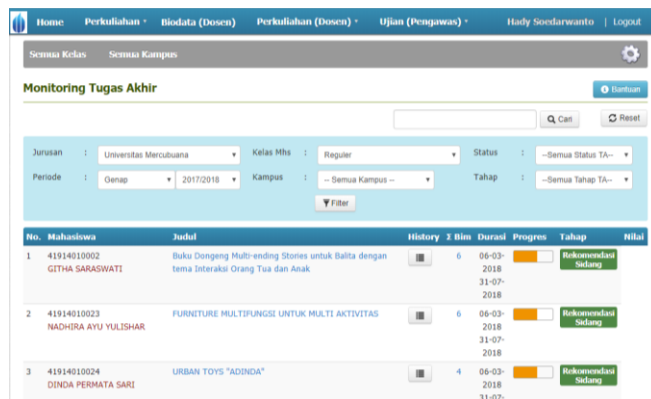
Home Perkuliahan ▾ Biodata (Dosen) Perkuliahan (Dosen) ▾ Ujian (Pengawas) ▾ Hady Soedarwanto | Logout

Semua Kelas Semua Kampus

Monitoring Tugas Akhir

Bantuan

Cari Reset

Jurusan : Universitas Mercubuana
Kelas Mhs : Reguler
Status : --Semua Status TA--
Periode : Genap 2017/2018
Kampus : -- Semua Kampus --
Tahap : --Semua Tahap TA--

Filter

| No. | Mahasiswa | Judul | History | Σ Bim | Durasi | Progres | Tahap | Nilai |
|---|---|---|---|---|---|---|---|---|
| 1 | 41914010002 GITHA SARASWATI | Buku Dongeng Multi-ending Stories untuk Balita dengan tema Interaksi Orang Tua dan Anak | | 6 | 06-03-2018 31-07-2018 | | Rekomendasi Sidang | |
| 2 | 41914010023 NADHIRA AYU YULISHAR | FURNITURE MULTIFUNGSI UNTUK MULTI AKTIVITAS | | 6 | 06-03-2018 31-07-2018 | | Rekomendasi Sidang | |
| 3 | 41914010024 DINDA PERMATA SARI | URBAN TOYS "ADINDA" | | 4 | 06-03-2018 31-07- | | Rekomendasi Sidang | |